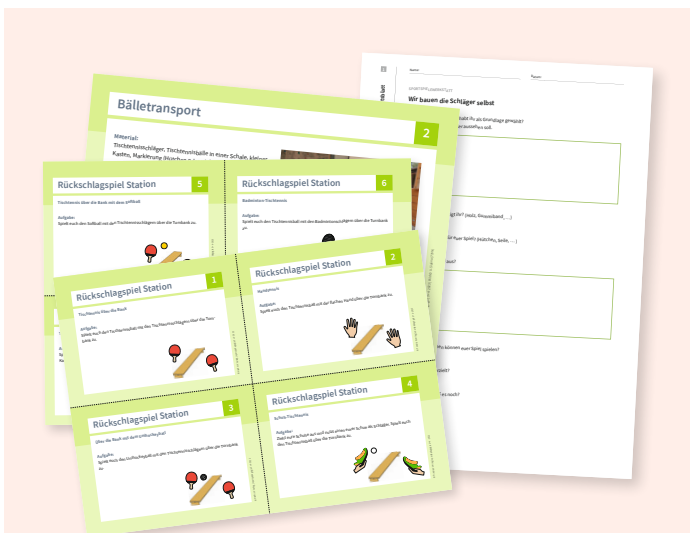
Bälletransport

2

Material:
Tischtennisschläger, Tischtennisbälle in einer Schale, kleiner Kasten, Markierung (Hütchen)

Rückschlagspiel Station

5

Tischtennis über die Bank mit dem Softball

Aufgabe:
Spielt mit dem Softball mit den Tischtennisschlägern über die Turnbank zu.

Rückschlagspiel Station

6

Badminton-Tischtennis

Aufgabe:
Spielt mit dem Tischtennisball mit den Badmintonschlägern über die Turnbank zu.

Rückschlagspiel Station

1

Tischtennis über die Bank

Aufgabe:
Spielt mit den Tischtennisbällen mit den Tischtennisschlägern über die Turnbank zu.

Rückschlagspiel Station

2

Handtennis

Aufgabe:
Spielt mit dem Tischtennisball mit der Hand über die Turnbank zu.

Rückschlagspiel Station

3

Über die Bank mit dem Luftballon

Aufgabe:
Spielt mit dem Luftballon mit den Tischtennisschlägern über die Turnbank zu.

Rückschlagspiel Station

4

Schuh-Tischtennis

Aufgabe:
Zieht euch je einen Schuh aus und nehmt ihn in die Hand als Schläger. Spielt mit dem Tischtennisball über die Turnbank zu.

Name: Datum:

Wir bauen die Schläger selbst

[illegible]